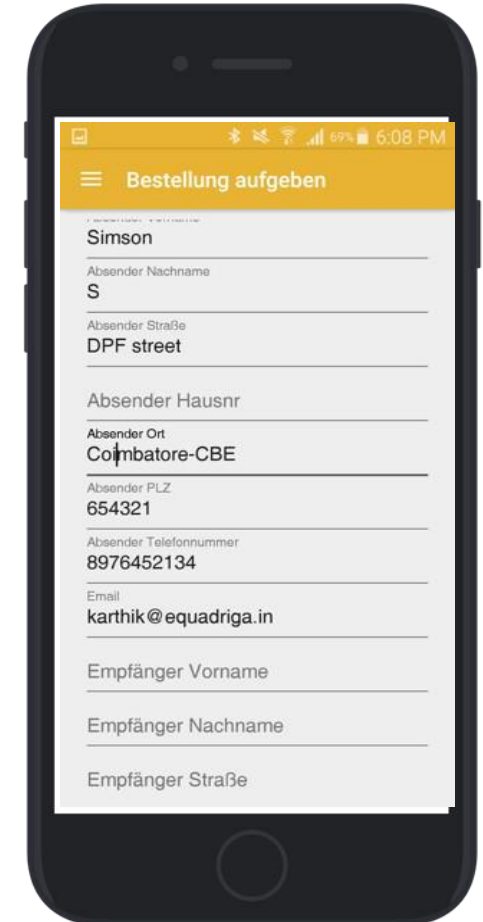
69% 6:08 PM

Bestellung aufgeben

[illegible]
Simson

Absender Nachname
S

Absender Straße
DPF street

Absender Hausnr

Absender Ort
Coimbatore-CBE

Absender PLZ
654321

Absender Telefonnummer
8976452134

Email
karthik@equadriga.in

Empfänger Vorname

Empfänger Nachname

Empfänger Straße